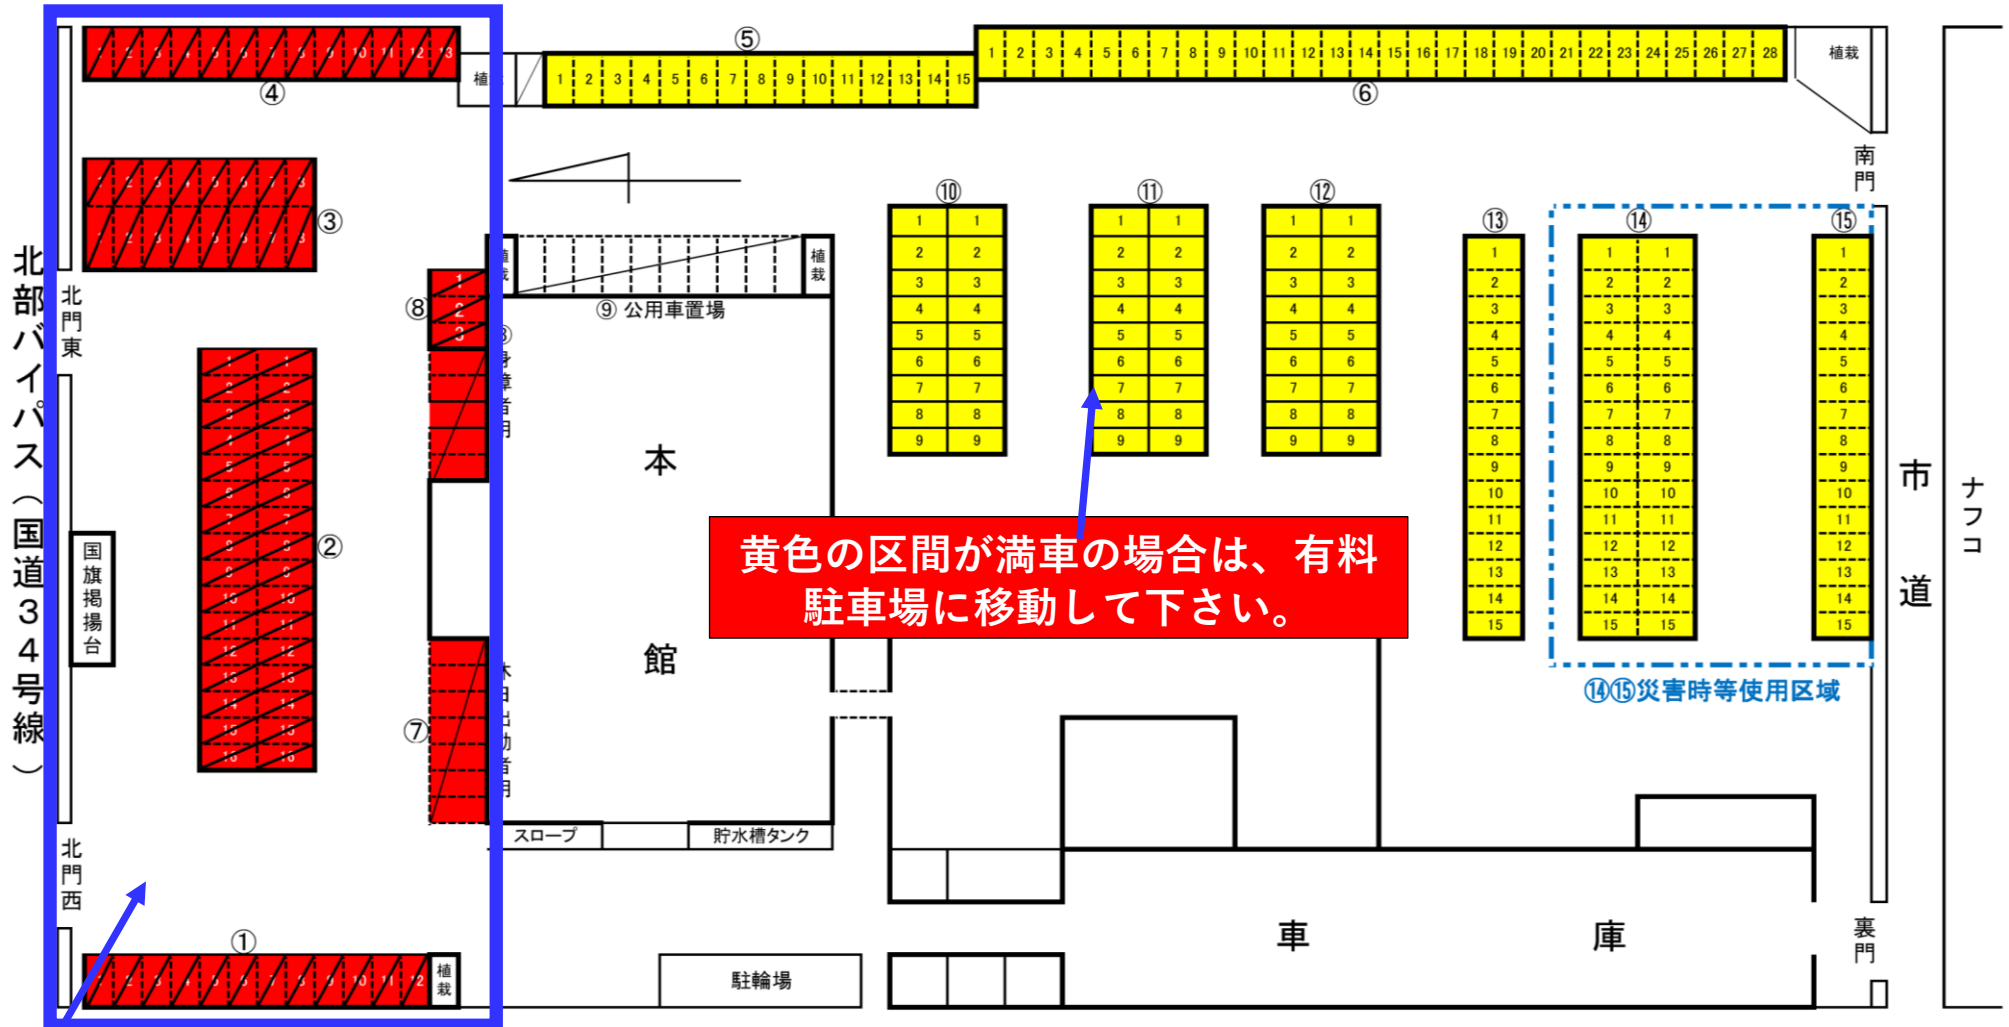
⑤
1 2 3 4 5 6 7 8 9 10 11 12 13 14 15
1 2 3 4 5 6 7 8 9 10 11 12 13 14 15 16 17 18 19 20 21 22 23 24 25 26 27 28
植栽
⑥
④
③
植栽
南門
北部バイパス（国道３４号線）
北門東
国旗掲揚台
②
⑧
⑨ 公用車置場
植栽
植栽
本
館
⑦
北門西
①
植栽
スロープ
貯水槽タンク
駐輪場
⑩
1 1
2 2
3 3
4 4
5 5
6 6
7 7
8 8
9 9
⑪
1 1
2 2
3 3
4 4
5 5
6 6
7 7
8 8
9 9
⑫
1 1
2 2
3 3
4 4
5 5
6 6
7 7
8 8
9 9
⑬
1 2 3 4 5 6 7 8 9 10 11 12 13 14 15
⑭
1 1
2 2
3 3
4 4
5 5
6 6
7 7
8 8
9 9
10 10
11 11
12 12
13 13
14 14
15 15
⑮
1 2 3 4 5 6 7 8 9 10 11 12 13 14 15
黄色の区間が満車の場合は、有料駐車場に移動して下さい。
⑭⑮災害時等使用区域
市
道
ナフコ
車
庫
裏門